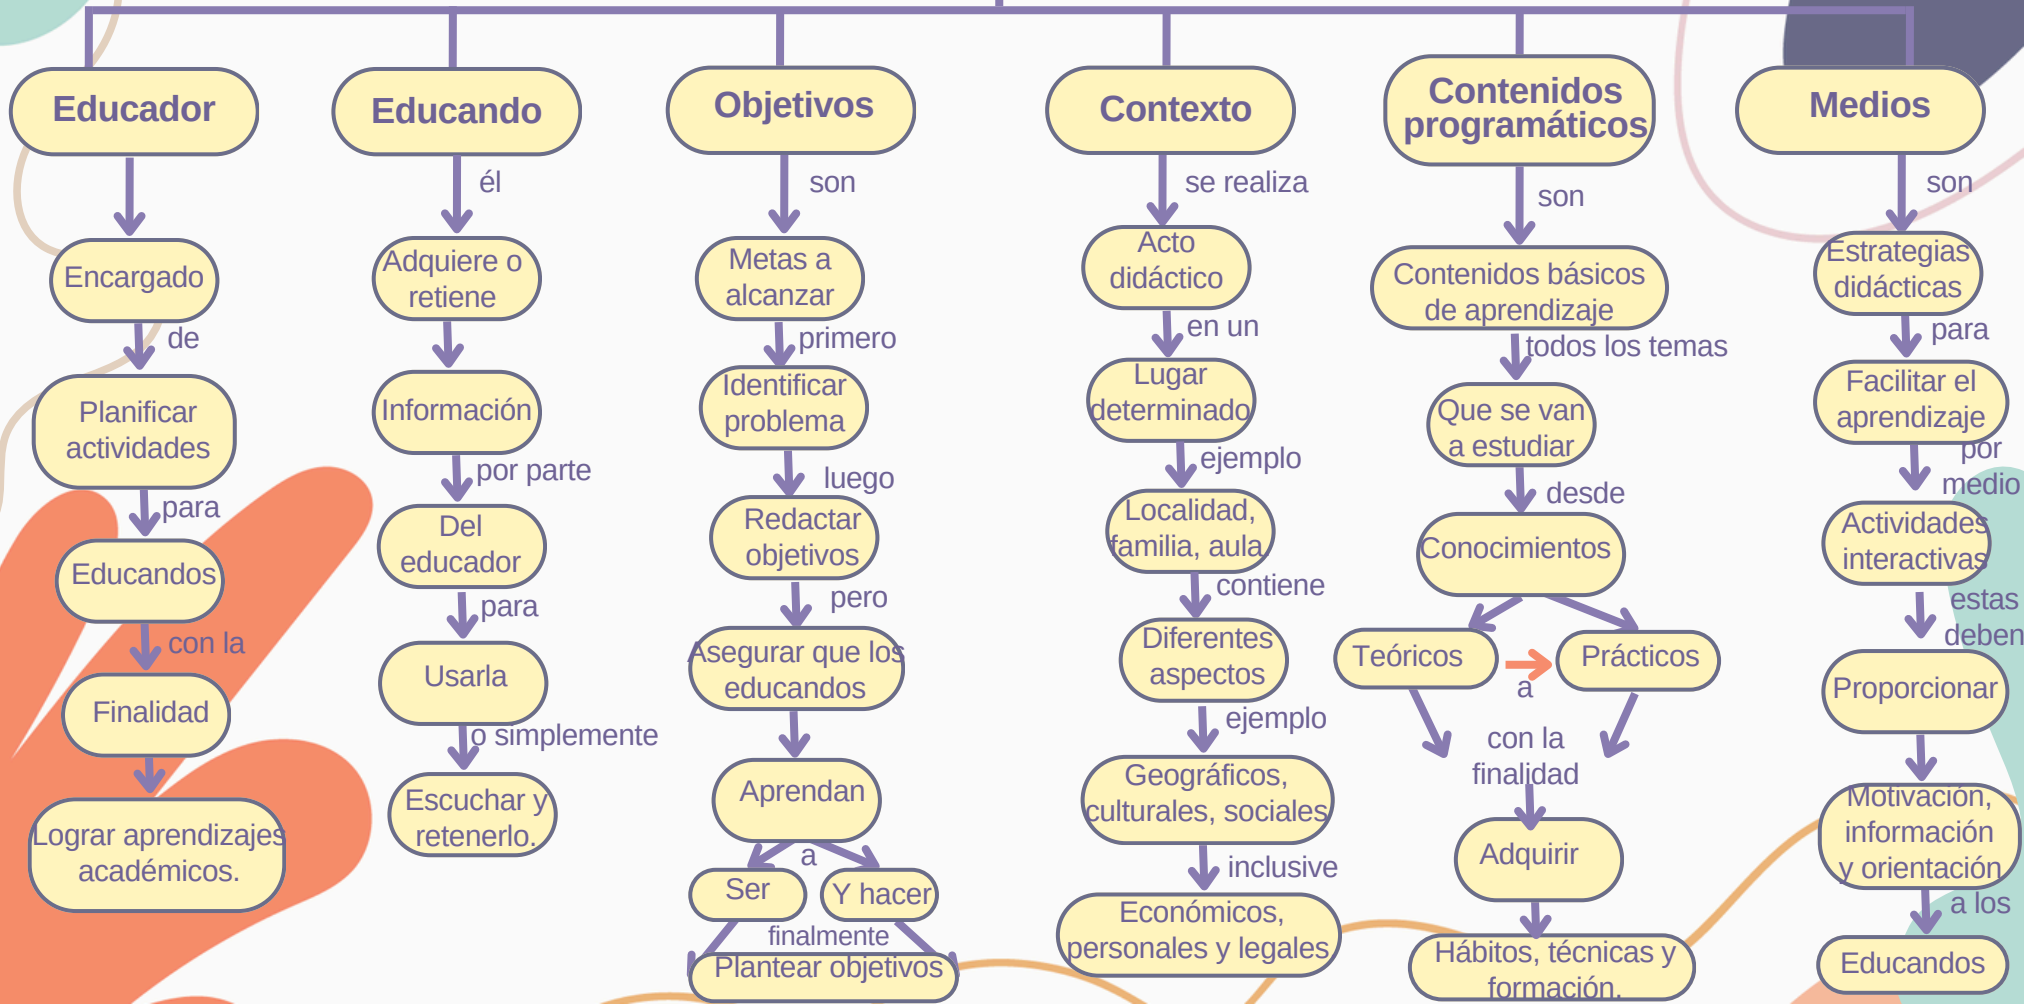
Educador

Encargado
de
Planificar actividades
para
Educandos
con la
Finalidad

Lograr aprendizajes académicos.

Educando
él
Adquiere o retiene

Información
por parte
Del educador
para
Usarla
o simplemente
Escuchar y retenerlo.

Objetivos
son
Metas a alcanzar
primero
Identificar problema
luego
Redactar objetivos
pero
Asegurar que los educandos

Aprendan
a
Ser
Y hacer
finalmente
Plantear objetivos

Contexto
se realiza
Acto didáctico
en un
Lugar determinado
ejemplo
Localidad, familia, aula
contiene
Diferentes aspectos
ejemplo
Geográficos, culturales, sociales
inclusive
Económicos, personales y legales

Contenidos programáticos
son
Contenidos básicos de aprendizaje
todos los temas
Que se van a estudiar
desde
Conocimientos
Teóricos
a
Prácticos
con la finalidad
Adquirir

Hábitos, técnicas y formación.

Medios
son
Estrategias didácticas
para
Facilitar el aprendizaje
por medio
Actividades interactivas
estas deben
Proporcionar

Motivación, información y orientación
a los
Educandos